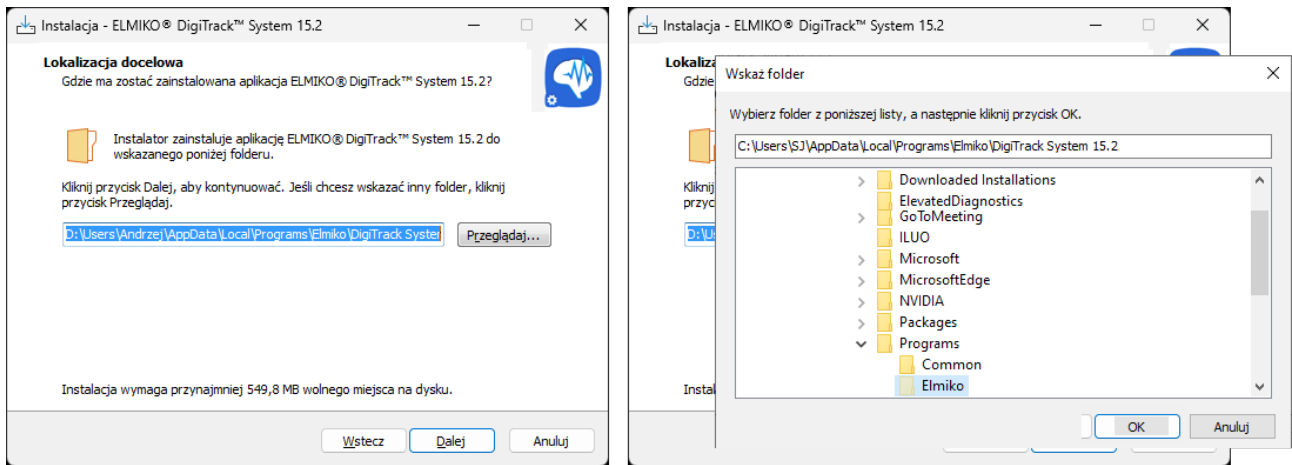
Instalacja - ELMIKO® DigiTrack™ System 15.2

Lokalizacja docelowa
Gdzie ma zostać zainstalowana aplikacja ELMIKO® DigiTrack™ System 15.2?

Instalator zainstaluje aplikację ELMIKO® DigiTrack™ System 15.2 do wskazanego poniżej folderu.

Kliknij przycisk Dalej, aby kontynuować. Jeśli chcesz wskazać inny folder, kliknij przycisk Przeglądaj.

D:\Users\Andrzej\AppData\Local\Programs\Elmiko\DigiTrack Syster

Przeglądaj...

Instalacja wymaga przynajmniej 549,8 MB wolnego miejsca na dysku.

Wstecz
Dalej
Anuluj

Instalacja - ELMIKO® DigiTrack™ System 15.2

Lokalizacja

Kliknij
przycisk

D:\Us

Instalac

Wskaż folder

Wybierz folder z poniższej listy, a następnie kliknij przycisk OK.

C:\Users\SJ\AppData\Local\Programs\Elmiko\DigiTrack System 15.2

Downloaded Installations
ElevatedDiagnostics
GoToMeeting
ILUO
Microsoft
MicrosoftEdge
NVIDIA
Packages
Programs
Common
Elmiko

OK
Anuluj